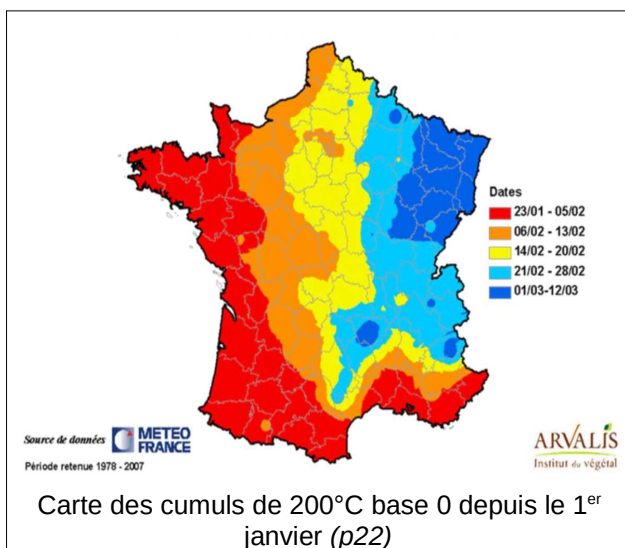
Dates
23/01 - 05/02
06/02 - 13/02
14/02 - 20/02
21/02 - 28/02
01/03-12/03

Source de données METEO FRANCE
Période retenue 1978 - 2007

ARVALIS
Institut du végétal

Carte des cumuls de 200°C base 0 depuis le 1$^{er}$ janvier (p22)